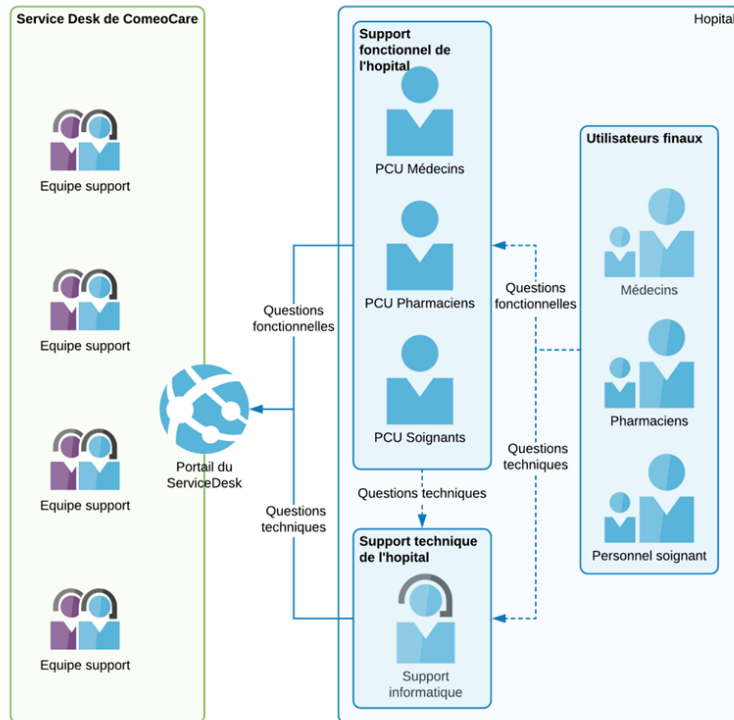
Service Desk de ComeoCare

Equipe support

Equipe support

Equipe support

Equipe support

Portail du ServiceDesk

Questions fonctionnelles

Questions techniques

Hopital

Support fonctionnel de l'hopital

PCU Médecins

PCU Pharmaciens

PCU Soignants

Questions techniques

Support technique de l'hopital

Support informatique

Questions fonctionnelles

Questions techniques

Utilisateurs finaux

Médecins

Pharmaciens

Personnel soignant